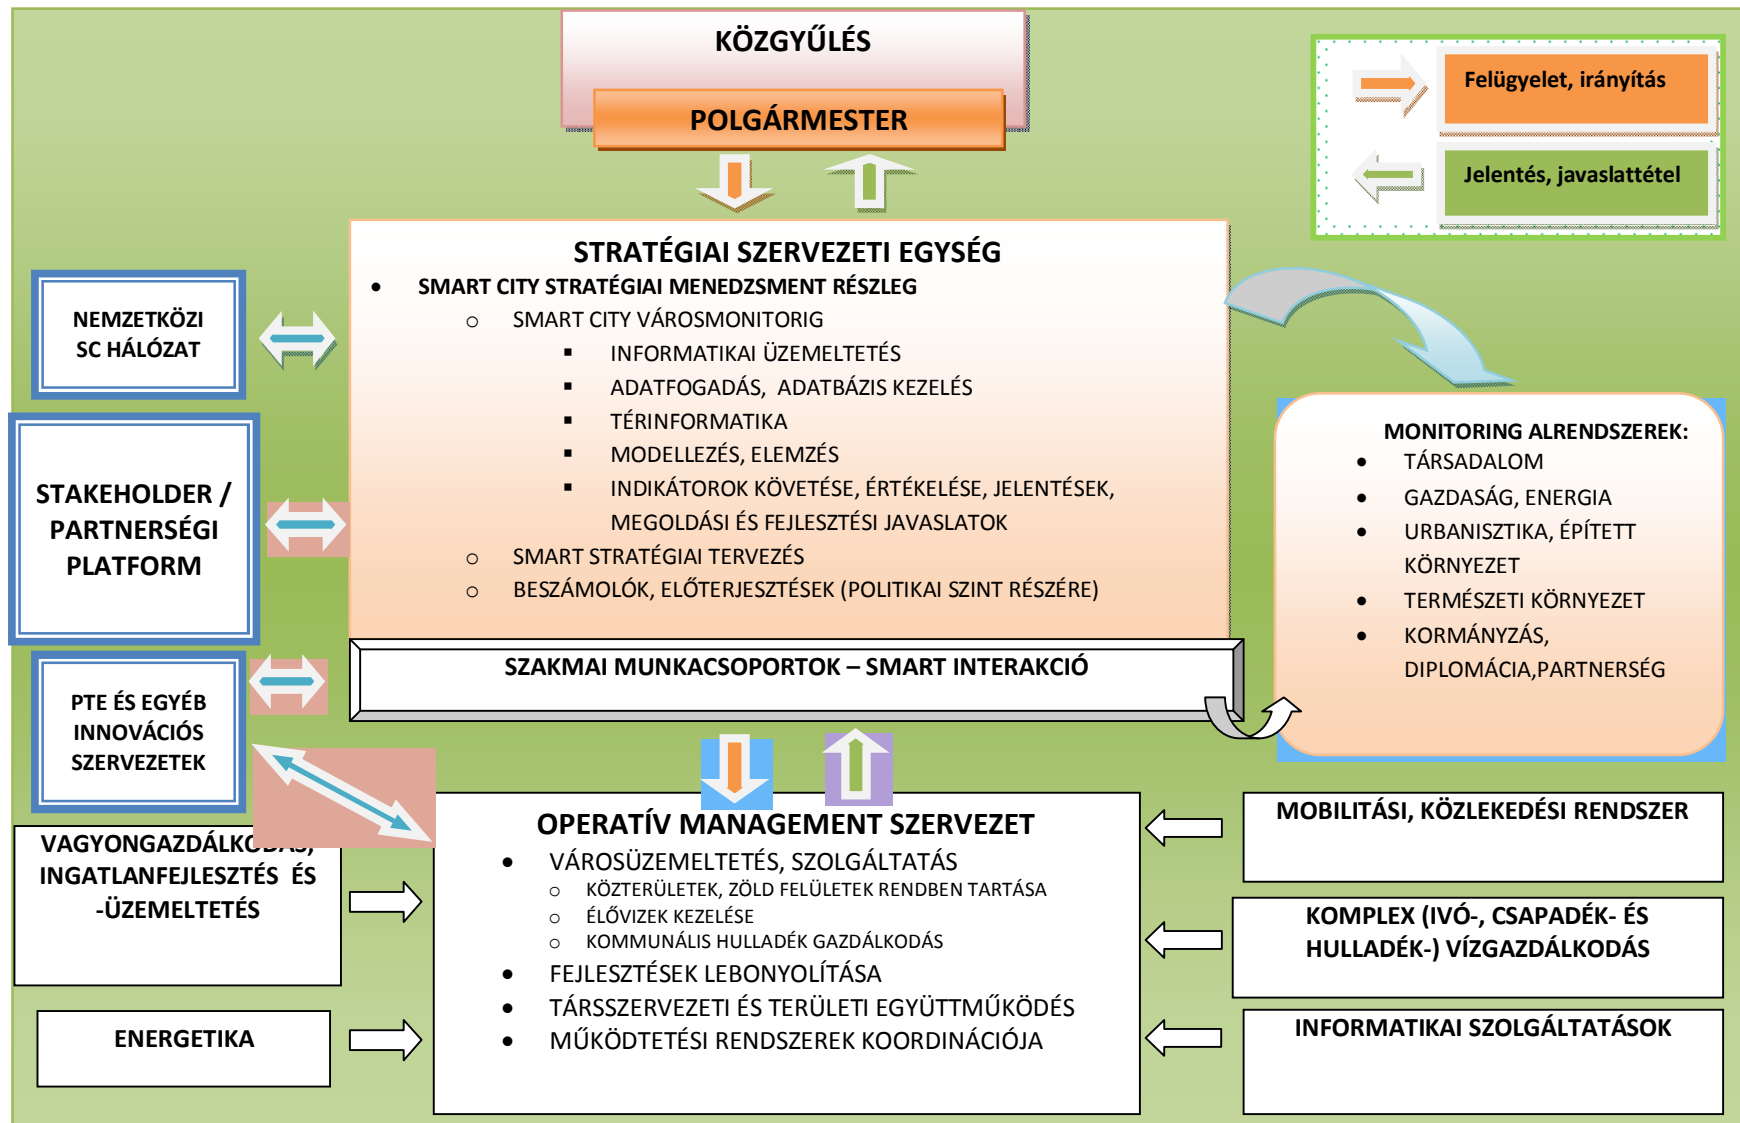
KÖZGYŰLÉS

POLGÁRMESTER

Felügyelet, irányítás

Jelentés, javaslattétel

STRATÉGIAI SZERVEZETI EGYSÉG

- SMART CITY STRATÉGIAI MENEDZSMENT RÉSZLEG
  - SMART CITY VÁROSMONITORIG
    - INFORMATIKAI ÜZEMELTETÉS
    - ADATFOGADÁS, ADATBÁZIS KEZELÉS
    - TÉRINFORMATIKA
    - MODELLEZÉS, ELEMZÉS
    - INDIKÁTOROK KÖVETÉSE, ÉRTÉKELÉSE, JELENTÉSEK, MEGOLDÁSI ÉS FEJLESZTÉSI JAVASLATOK
  - SMART STRATÉGIAI TERVEZÉS
  - BESZÁMOLÓK, ELŐTERJESZTÉSEK (POLITIKAI SZINT RÉSZÉRE)

NEMZETKÖZI SC HÁLÓZAT

STAKEHOLDER / PARTNERSÉGI PLATFORM

PTE ÉS EGYÉB INNOVÁCIÓS SZERVEZETEK

SZAKMAI MUNKACSOPORTOK – SMART INTERAKCIÓ

MONITORING ALRENDSZEREK:
- TÁRSADALOM
- GAZDASÁG, ENERGIA
- URBANISZTIKA, ÉPÍTETT KÖRNYEZET
- TERMÉSZETI KÖRNYEZET
- KORMÁNYZÁS, DIPLOMÁCIA,PARTNERSÉG

VAGYONGAZDÁLK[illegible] INGATLANFEJLESZTÉS ÉS -ÜZEMELTETÉS

ENERGETIKA

OPERATÍV MANAGEMENT SZERVEZET
- VÁROSÜZEMELTETÉS, SZOLGÁLTATÁS
  - KÖZTERÜLETEK, ZÖLD FELÜLETEK RENDBEN TARTÁSA
  - ÉLŐVIZEK KEZELÉSE
  - KOMMUNÁLIS HULLADÉK GAZDÁLKODÁS
- FEJLESZTÉSEK LEBONYOLÍTÁSA
- TÁRSSZERVEZETI ÉS TERÜLETI EGYÜTTMŰKÖDÉS
- MŰKÖDTETÉSI RENDSZEREK KOORDINÁCIÓJA

MOBILITÁSI, KÖZLEKEDÉSI RENDSZER

KOMPLEX (IVÓ-, CSAPADÉK- ÉS HULLADÉK-) VÍZGAZDÁLKODÁS

INFORMATIKAI SZOLGÁLTATÁSOK